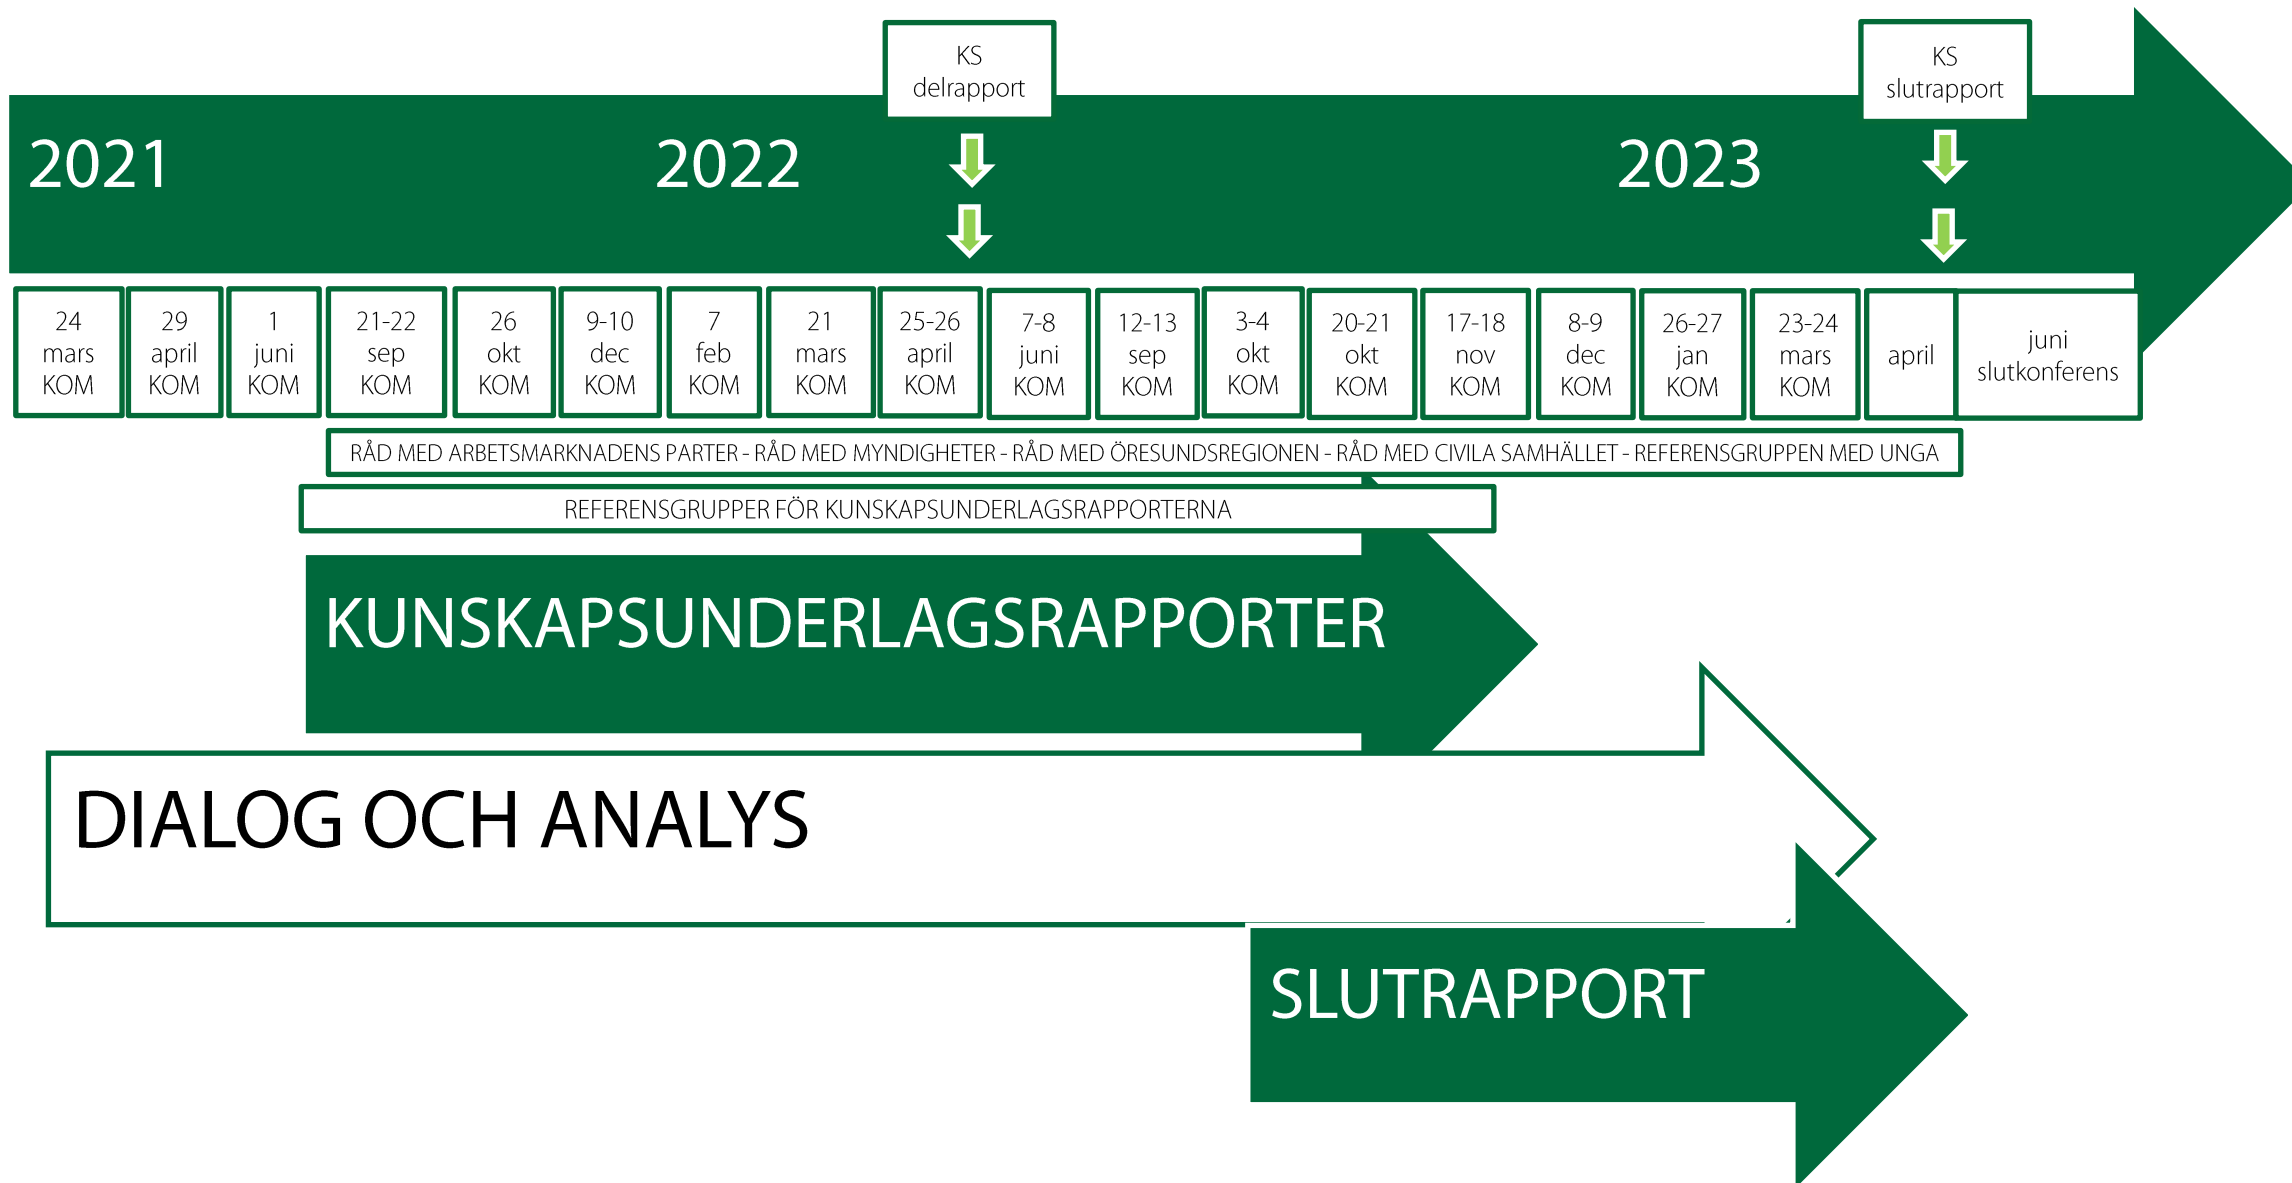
KS delrapport

KS slutrapport

2021

2022

2023

| 24 mars KOM | 29 april KOM | 1 juni KOM | 21-22 sep KOM | 26 okt KOM | 9-10 dec KOM | 7 feb KOM | 21 mars KOM | 25-26 april KOM | 7-8 juni KOM | 12-13 sep KOM | 3-4 okt KOM | 20-21 okt KOM | 17-18 nov KOM | 8-9 dec KOM | 26-27 jan KOM | 23-24 mars KOM | april | juni slutkonferens |
|---|---|---|---|---|---|---|---|---|---|---|---|---|---|---|---|---|---|---|

RÅD MED ARBETSMARKNADENS PARTER - RÅD MED MYNDIGHETER - RÅD MED ÖRESUNDSREGIONEN - RÅD MED CIVILA SAMHÄLLET - REFERENSGRUPPEN MED UNGA

REFERENSGRUPPER FÖR KUNSKAPSUNDERLAGSRAPPORTERNA

KUNSKAPSUNDERLAGSRAPPORTER

DIALOG OCH ANALYS

SLUTRAPPORT